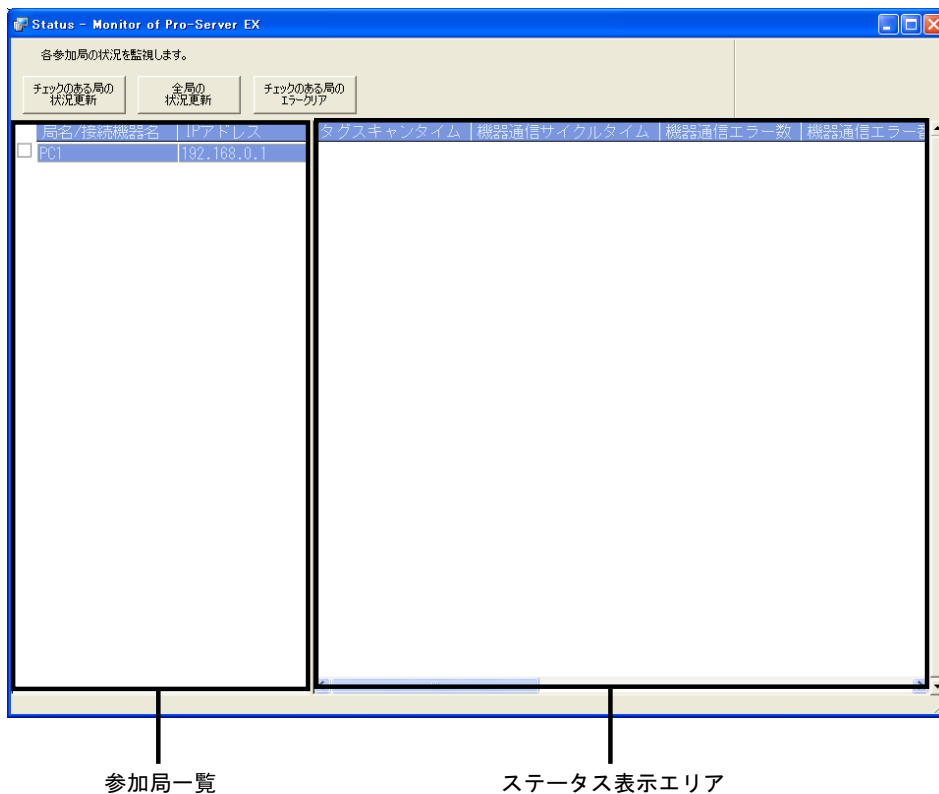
Status - Monitor of Pro-Server EX

各参加局の状況を監視します。

チェックのある局の状況更新

全局の状況更新

チェックのある局のエラークリア

| 局名/接続機器名 | IPアドレス |
|---|---|
| PC1 | 192.168.0.1 |

| タグスキャンタイム | 機器通信サイクルタイム | 機器通信エラー数 | 機器通信エラー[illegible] |
|---|---|---|---|

参加局一覧

ステータス表示エリア